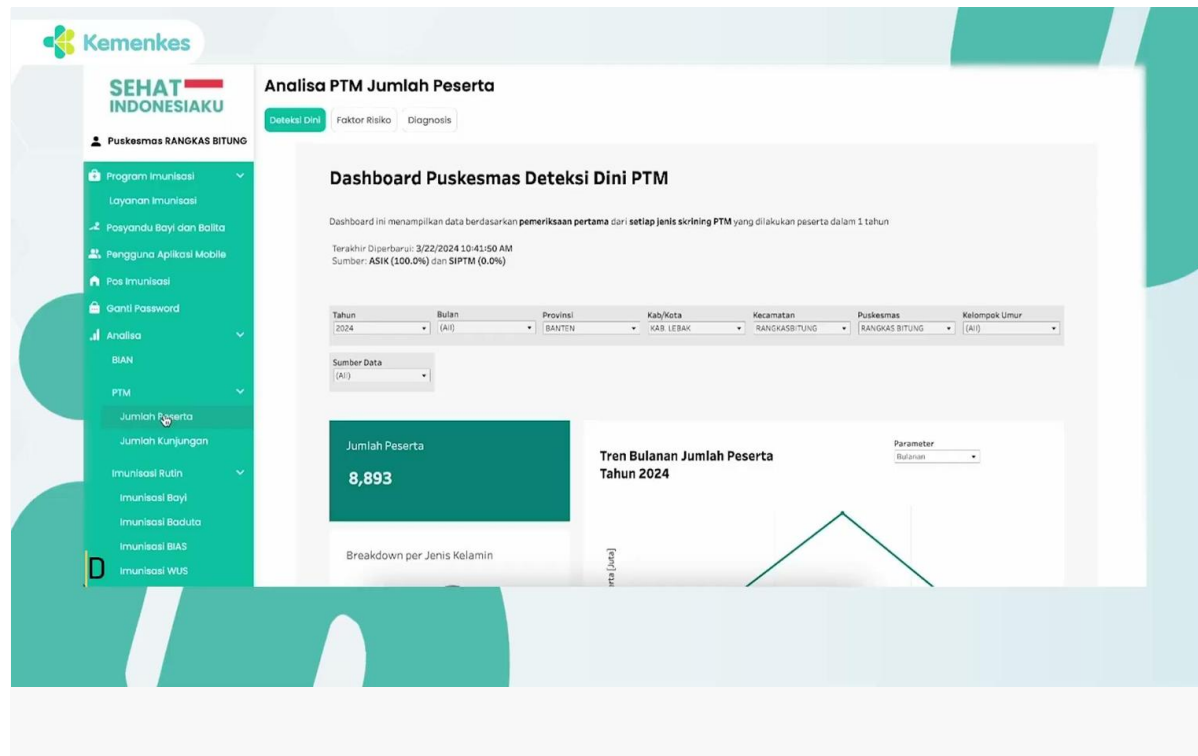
Kemenkes

SEHAT INDONESIAKU

Puskesmas RANGKAS BITUNG

Program Imunisasi
Layanan Imunisasi
Posyandu Bayi dan Balita
Pengguna Aplikasi Mobile
Pos Imunisasi
Ganti Password
Analisa
BIAN
PTM
Jumlah Peserta
Jumlah Kunjungan
Imunisasi Rutin
Imunisasi Bayi
Imunisasi Baduta
Imunisasi BIAS
Imunisasi WUS

D

Analisa PTM Jumlah Peserta

Deteksi Dini | Faktor Risiko | Diagnosis

Dashboard Puskesmas Deteksi Dini PTM

Dashboard ini menampilkan data berdasarkan pemeriksaan pertama dari setiap jenis skrining PTM yang dilakukan peserta dalam 1 tahun

Terakhir Diperbarui: 3/22/2024 10:41:50 AM
Sumber: ASIK (100.0%) dan SIPTM (0.0%)

| Tahun | Bulan | Provinsi | Kab/Kota | Kecamatan | Puskesmas | Kelompok Umur |
|---|---|---|---|---|---|---|
| 2024 | (All) | BANTEN | KAB. LEBAK | RANGKASBITUNG | RANGKAS BITUNG | (All) |

Sumber Data
(All)

Jumlah Peserta
8,893

Breakdown per Jenis Kelamin

Tren Bulanan Jumlah Peserta Tahun 2024

Parameter
Bulanan

erta (Juta)